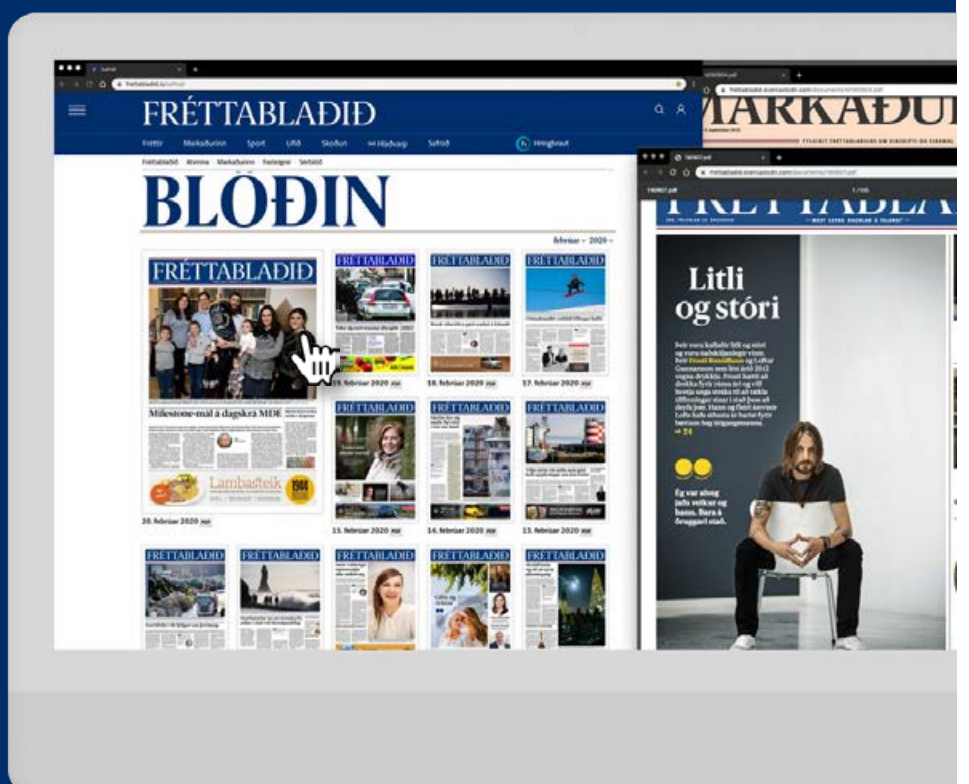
FRÉTTABLAÐIÐ

Fréttir Markaðurinn Sport Lífið Skoðun Hlaðvarp Safnið Hringbraut

Fréttablaðið Allomnn Markaðurinn Fasteignir Sérblöð

BLÖÐIN

febrúar 2020

FRÉTTABLAÐIÐ

Milestone-mál á dagskrá MDE

Lambasteik

20. febrúar 2020

FRÉTTABLAÐIÐ

19. febrúar 2020

FRÉTTABLAÐIÐ

18. febrúar 2020

FRÉTTABLAÐIÐ

17. febrúar 2020

FRÉTTABLAÐIÐ

15. febrúar 2020

FRÉTTABLAÐIÐ

14. febrúar 2020

FRÉTTABLAÐIÐ

13. febrúar 2020

FRÉTTABLAÐIÐ

FRÉTTABLAÐIÐ

FRÉTTABLAÐIÐ

FRÉTTABLAÐIÐ

FRÉTTABLAÐIÐ

MARKAÐURINN

FRÉTTABLAÐIÐ

Litli og stóri

Eg var alltaf jafn veikur og hann. Bara á öruggari stað.